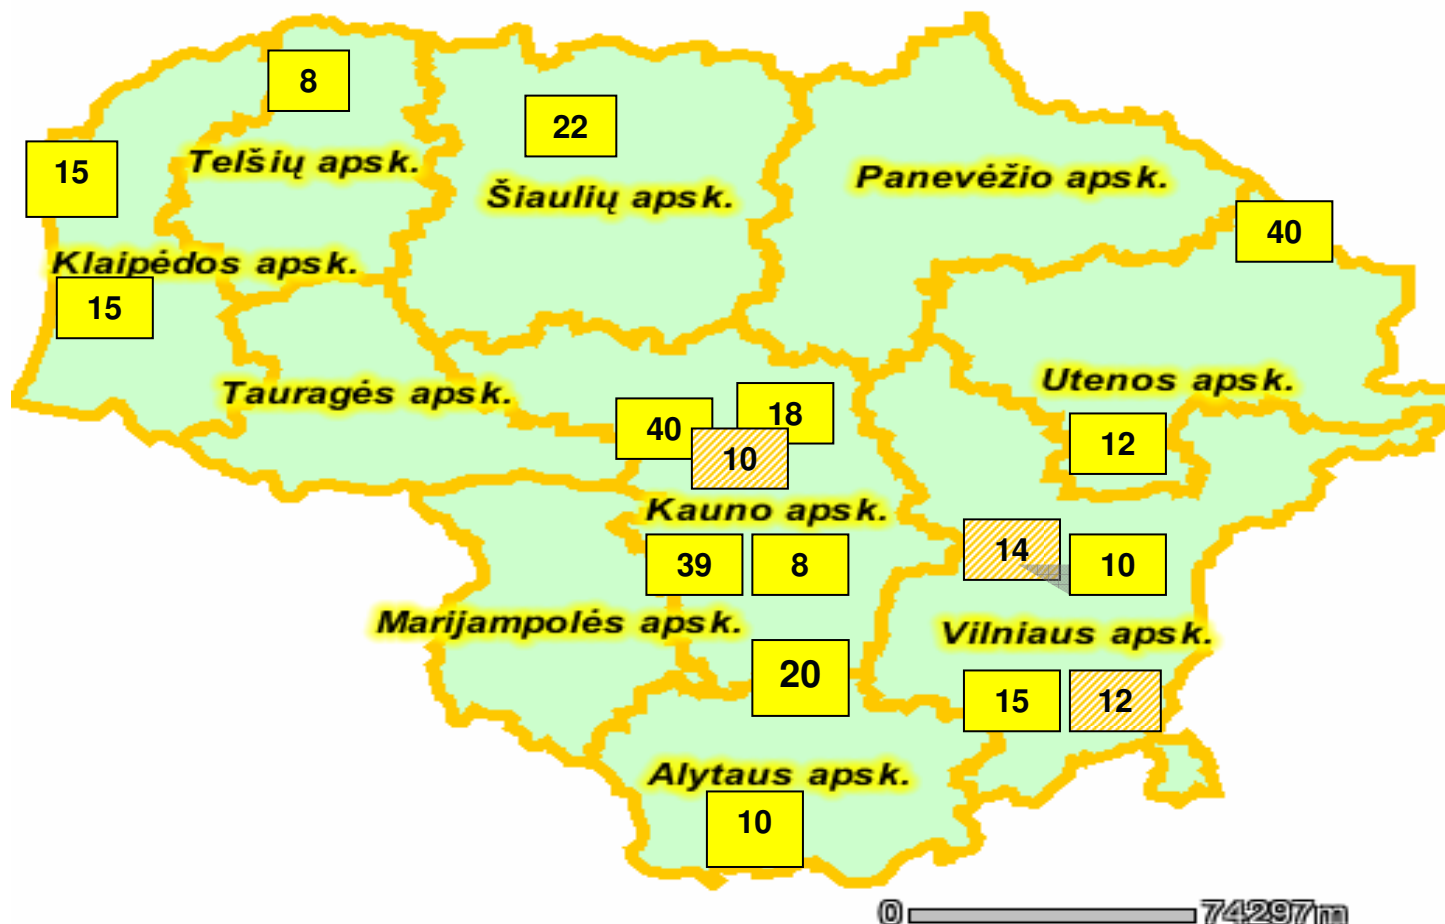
8
15
Telšių apsk.
22
Šiaulių apsk.
Panevėžio apsk.
40
Klaipėdos apsk.
15
Tauragės apsk.
40
18
10
Utenos apsk.
12
Kauno apsk.
14
10
39
8
Marijampolės apsk.
Vilniaus apsk.
20
15
12
Alytaus apsk.
10
0
74297m